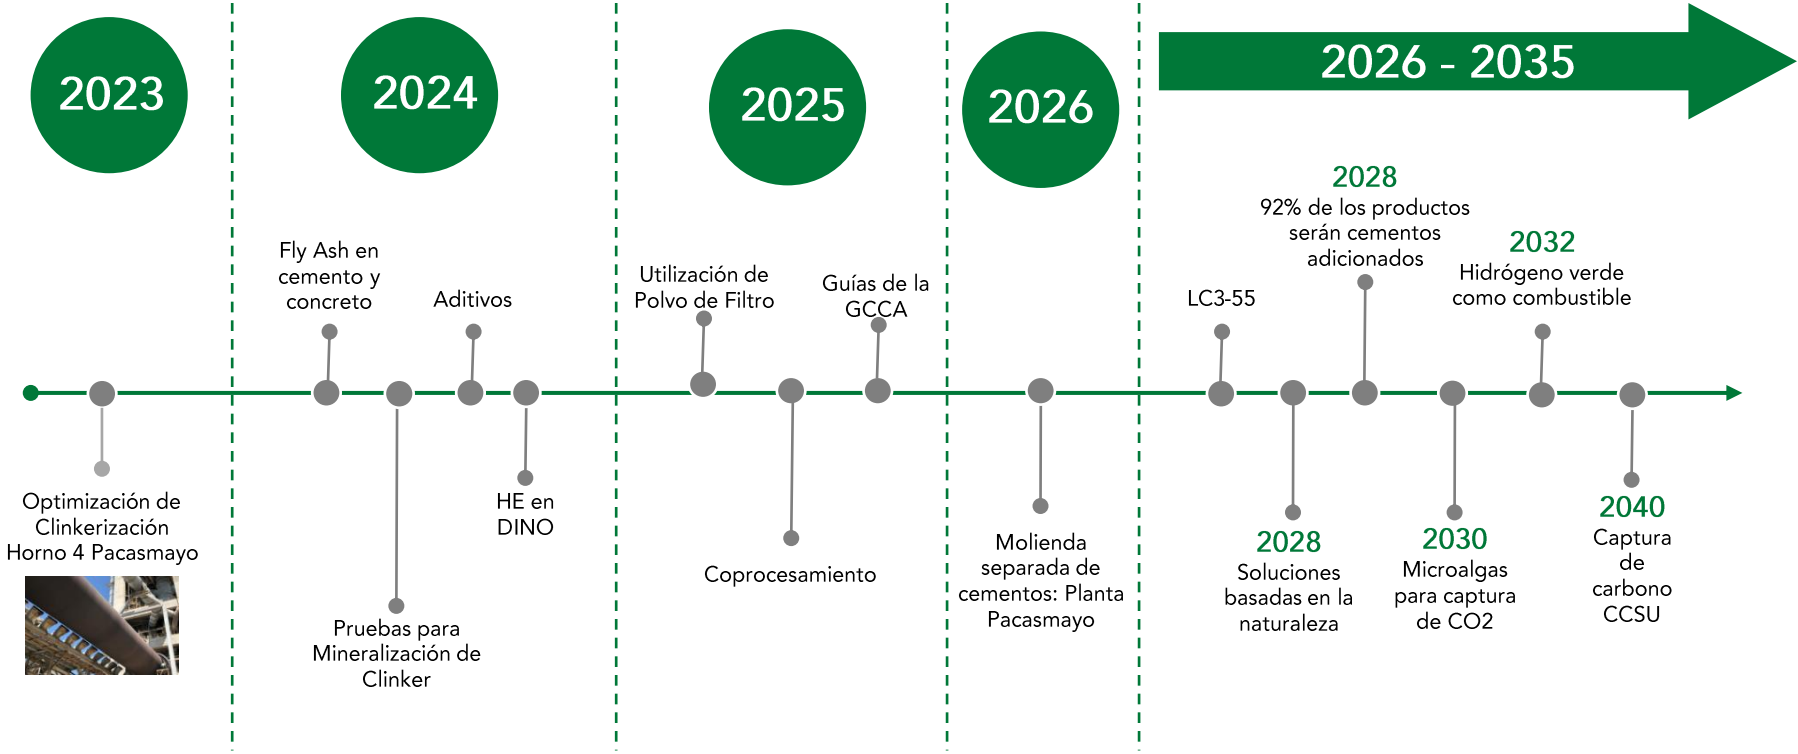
2023

2024

2025

2026

2026 - 2035

Optimización de Clinkerización Horno 4 Pacasmayo

Fly Ash en cemento y concreto

Pruebas para Mineralización de Clinker

Aditivos

HE en DINO

Utilización de Polvo de Filtro

Coprocesamiento

Guías de la GCCA

Molienda separada de cementos: Planta Pacasmayo

LC3-55

2028
Soluciones basadas en la naturaleza

2028
92% de los productos serán cementos adicionados

2030
Microalgas para captura de CO2

2032
Hidrógeno verde como combustible

2040
Captura de carbono CCSU